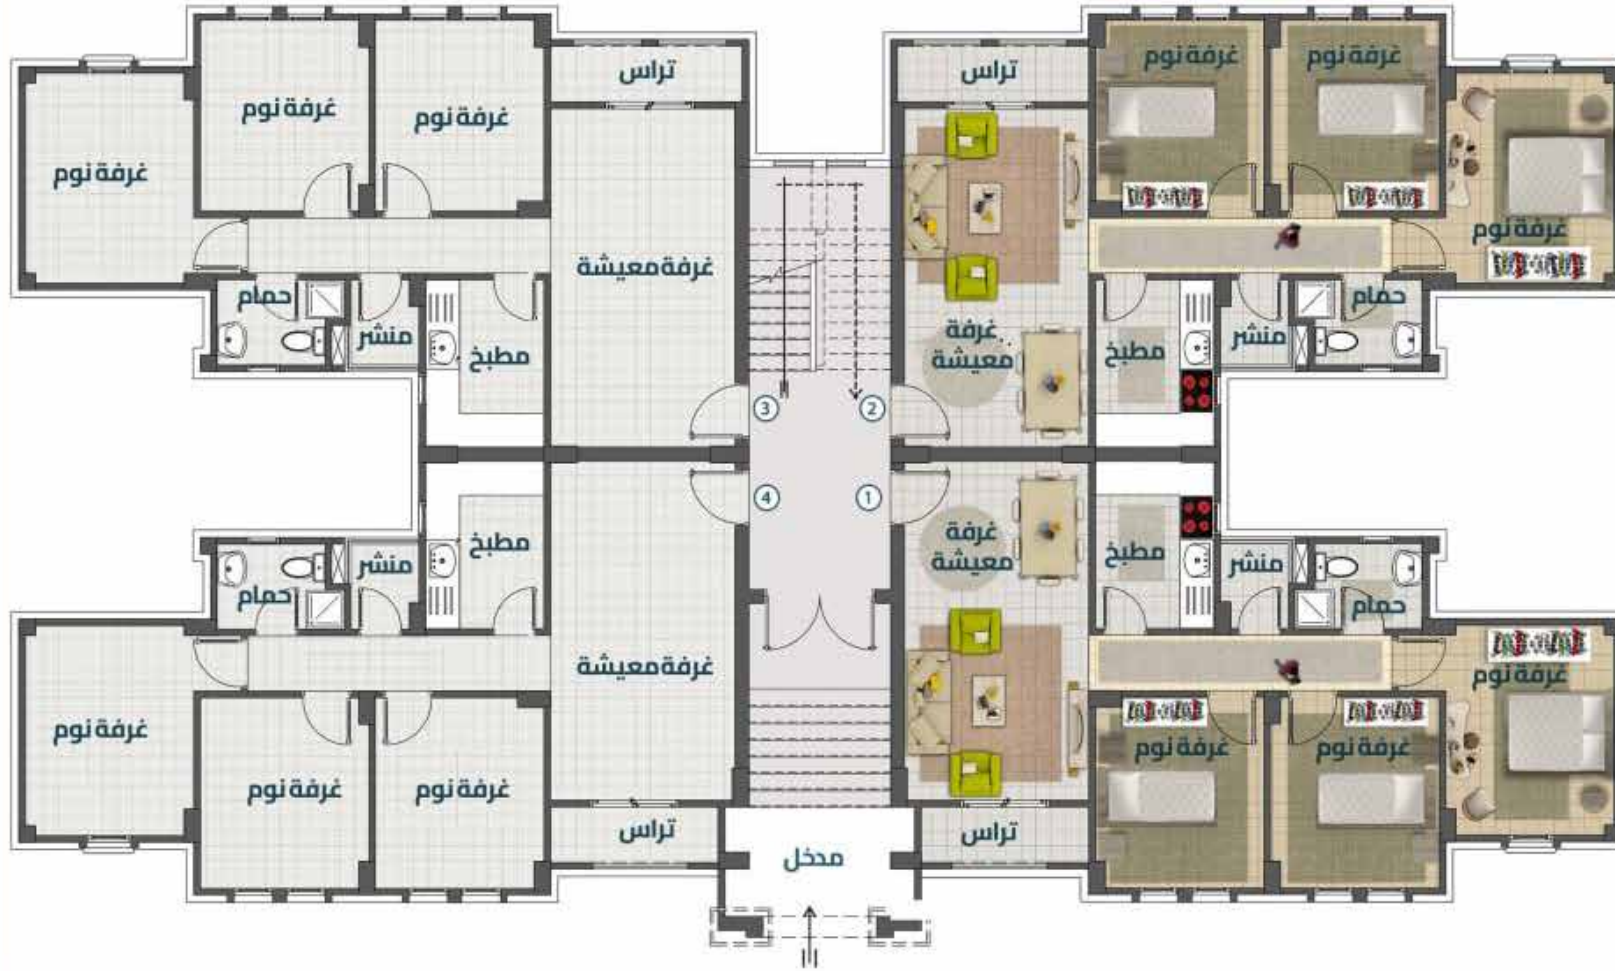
غرفة نوم
غرفة نوم
غرفة نوم
تراس
تراس
غرفة نوم
غرفة نوم
غرفة نوم
غرفة معيشة
حمام
منشر
مطبخ
غرفة معيشة
مطبخ
منشر
حمام
3
2
4
1
مطبخ
منشر
حمام
غرفة معيشة
مطبخ
منشر
حمام
غرفة معيشة
غرفة نوم
غرفة نوم
غرفة نوم
غرفة نوم
غرفة نوم
غرفة نوم
تراس
مدخل
تراس